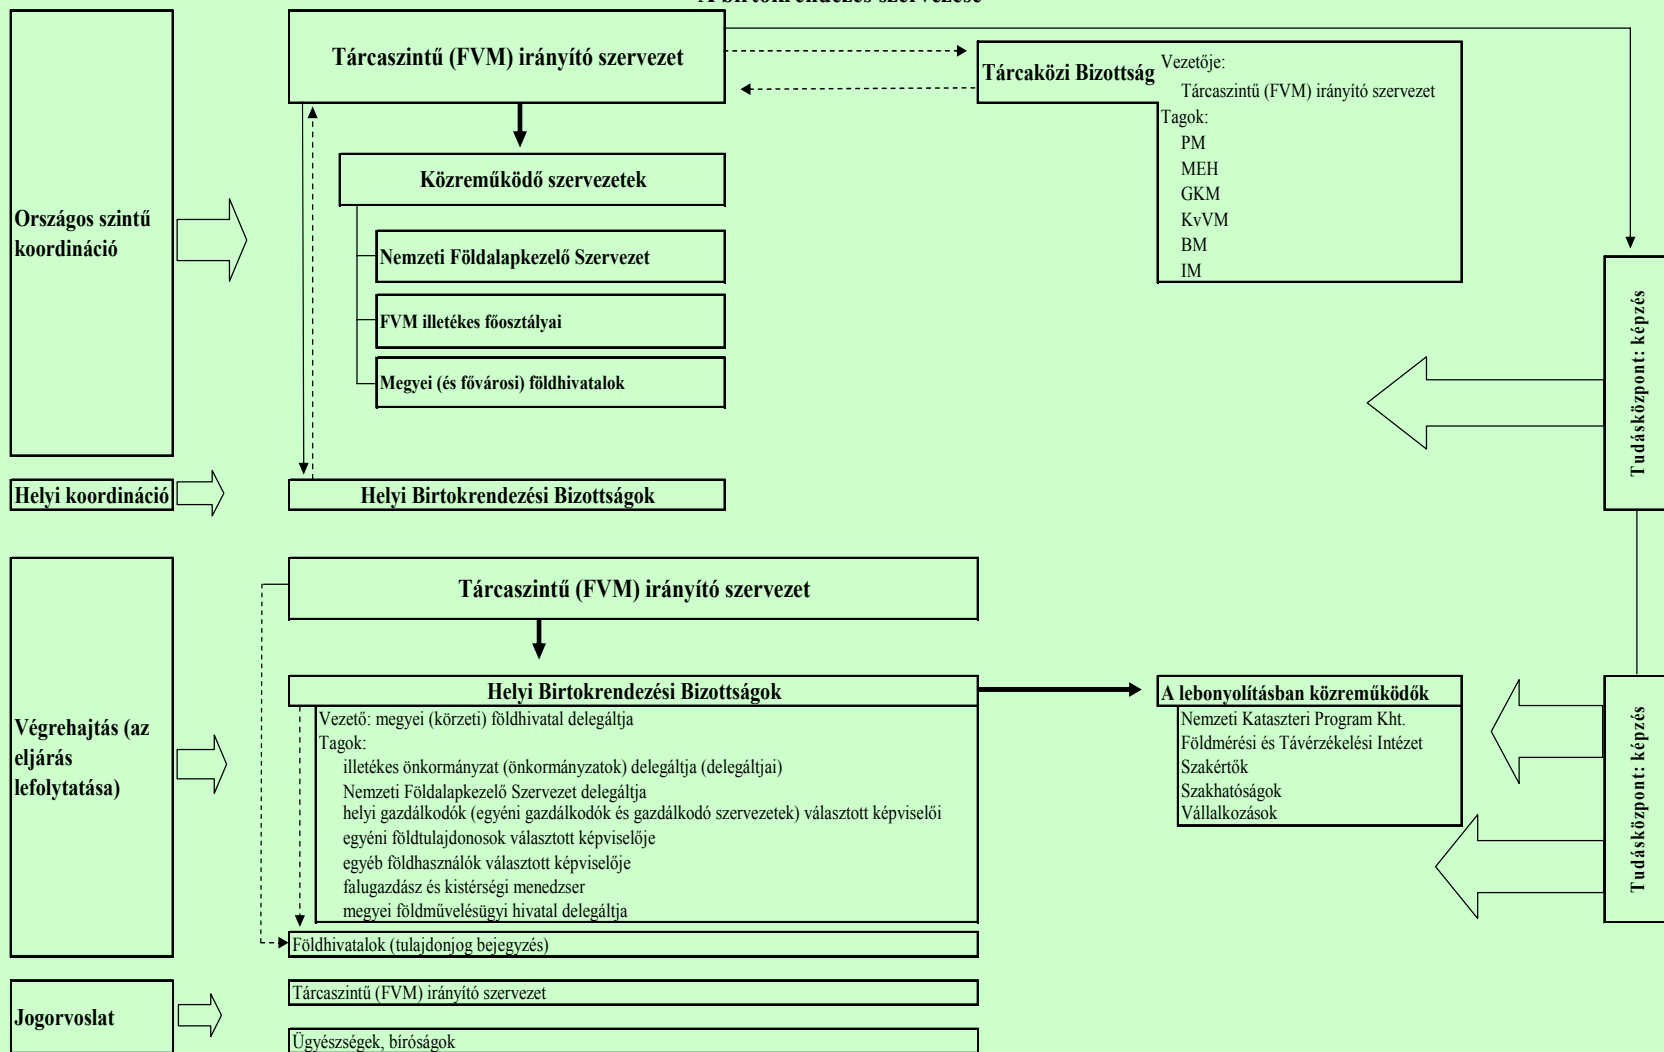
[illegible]

Országos szintű koordináció

Tárcaszintű (FVM) irányító szervezet

Tárcaközi Bizottság

Vezetője:
Tárcaszintű (FVM) irányító szervezet
Tagok:
PM
MEH
GKM
KvVM
BM
IM

Közreműködő szervezetek

Nemzeti Földalapkezelő Szervezet

FVM illetékes főosztályai

Megyei (és fővárosi) földhivatalok

Tudásközpont: képzés

Helyi koordináció

Helyi Birtokrendezési Bizottságok

Végrehajtás (az eljárás lefolytatása)

Tárcaszintű (FVM) irányító szervezet

Helyi Birtokrendezési Bizottságok

Vezető: megyei (körzeti) földhivatal delegáltja
Tagok:
illetékes önkormányzat (önkormányzatok) delegáltja (delegáltjai)
Nemzeti Földalapkezelő Szervezet delegáltja
helyi gazdálkodók (egyéni gazdálkodók és gazdálkodó szervezetek) választott képviselői
egyéni földtulajdonosok választott képviselője
egyéb földhasználók választott képviselője
falugazdász és kistérségi menedzser
megyei földművelésügyi hivatal delegáltja

A lebonyolításban közreműködők

Nemzeti Kataszteri Program Kht.
Földmérési és Távérzékelési Intézet
Szakértők
Szakhatóságok
Vállalkozások

Tudásközpont: képzés

Földhivatalok (tulajdonjog bejegyzés)

Jogorvoslat

Tárcaszintű (FVM) irányító szervezet

Ügyészségek, bíróságok